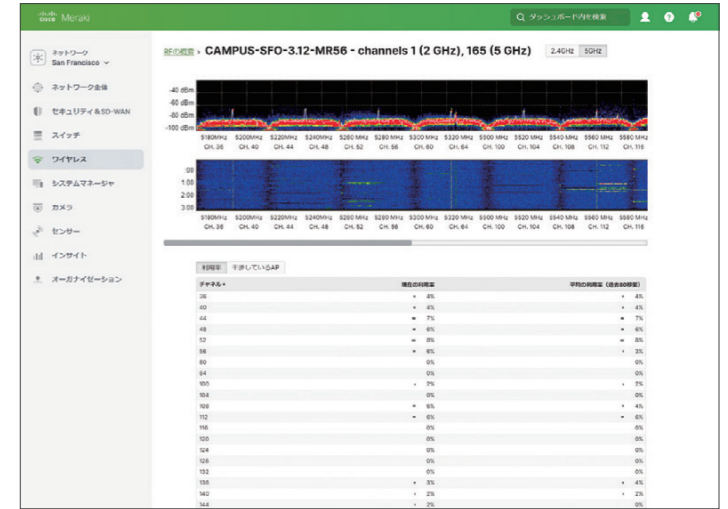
cisco Meraki

ダッシュボード内を検索

ネットワーク
San Francisco

ネットワーク全体
セキュリティ&SD-WAN
スイッチ
ワイヤレス
システムマネージャ
カメラ
センサー
インサイト
オーガナイゼーション

RFの概要 › CAMPUS-SFO-3.12-MR56 - channels 1 (2 GHz), 165 (5 GHz)

2.4GHz 5GHz

-40 dBm
-60 dBm
-80 dBm
-100 dBm

5180MHz CH. 36 | 5200MHz CH. 40 | 5220MHz CH. 44 | 5240MHz CH. 48 | 5260 MHz CH. 52 | 5280 MHz CH. 56 | 5300 MHz CH. 60 | 5320 MHz CH. 64 | 5500 MHz CH. 100 | 5520 MHz CH. 104 | 5540 MHz CH. 108 | 5560 MHz CH. 112 | 5580 MHz CH. 116

:00
1:00
2:00
3:00

5180MHz CH. 36 | 5200MHz CH. 40 | 5220MHz CH. 44 | 5240MHz CH. 48 | 5260 MHz CH. 52 | 5280 MHz CH. 56 | 5300 MHz CH. 60 | 5320 MHz CH. 64 | 5500 MHz CH. 100 | 5520 MHz CH. 104 | 5540 MHz CH. 108 | 5560 MHz CH. 112 | 5580 MHz CH. 116

利用率 | 干渉しているAP

| チャネル | 現在の利用率 | 平均の利用率（過去60秒間） |
|---|---|---|
| 36 | 4% | 4% |
| 40 | 4% | 4% |
| 44 | 7% | 7% |
| 48 | 6% | 6% |
| 52 | 8% | 8% |
| 56 | 6% | 3% |
| 60 | 0% | 0% |
| 64 | 0% | 0% |
| 100 | 2% | 2% |
| 104 | 0% | 0% |
| 108 | 6% | 4% |
| 112 | 6% | 6% |
| 116 | 0% | 0% |
| 120 | 0% | 0% |
| 124 | 0% | 0% |
| 128 | 0% | 0% |
| 132 | 0% | 0% |
| 136 | 3% | 4% |
| 140 | 2% | 2% |
| 144 | 2% | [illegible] |